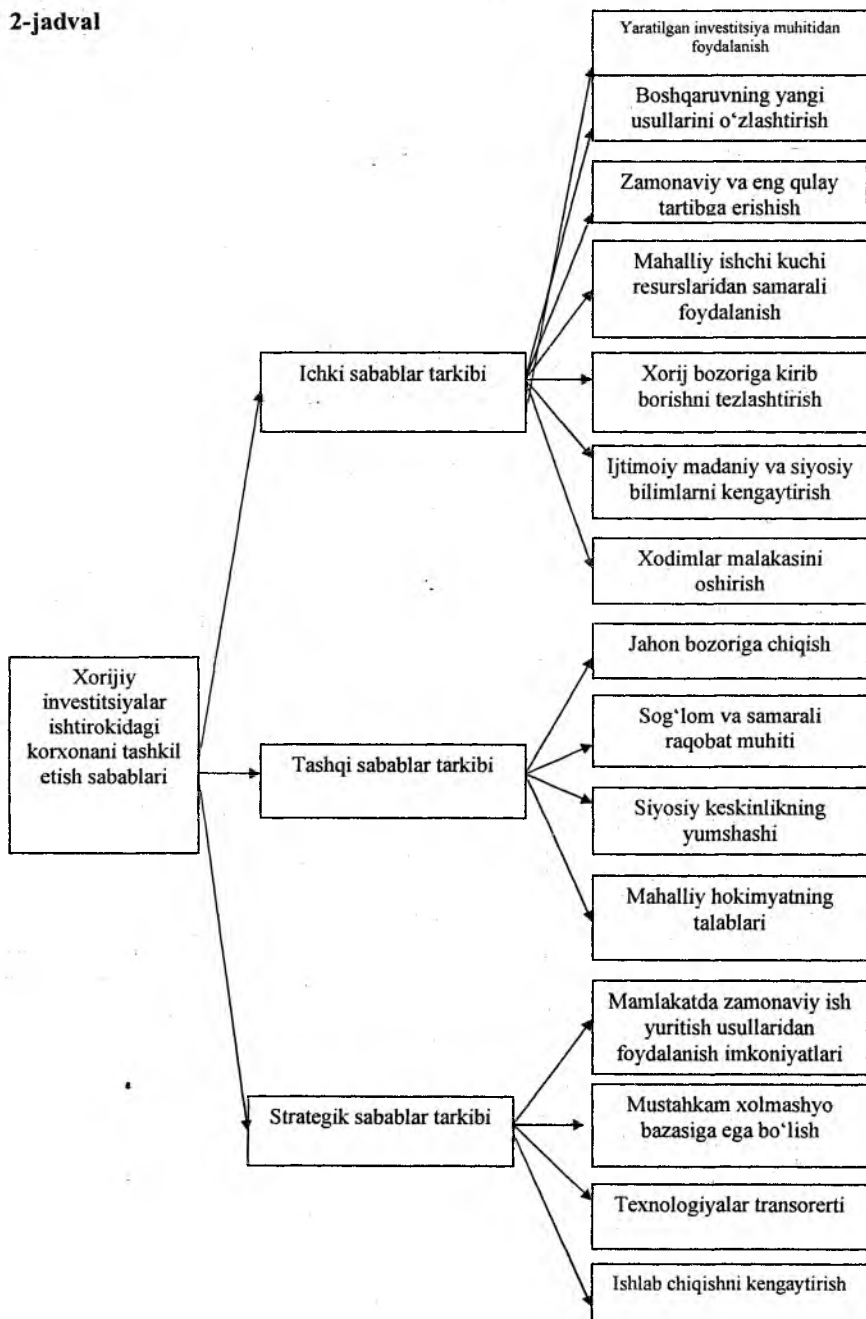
2-jadval

Xorijiy investitsiyalar ishtirokidagi korxonani tashkil etish sabablari

Ichki sabablar tarkibi

Yaratilgan investitsiya muhitidan foydalanish

Boshqaruvning yangi usullarini o‘zlashtirish

Zamonaviy va eng qulay tartibga erishish

Mahalliy ishchi kuchi resurslaridan samarali foydalanish

Xorij bozoriga kirib borishni tezlashtirish

Ijtimoiy madaniy va siyosiy bilimlarni kengaytirish

Xodimlar malakasini oshirish

Tashqi sabablar tarkibi

Jahon bozoriga chiqish

Sog‘lom va samarali raqobat muhiti

Siyosiy keskinlikning yumshashi

Mahalliy hokimyatning talablari

Strategik sabablar tarkibi

Mamlakatda zamonaviy ish yuritish usullaridan foydalanish imkoniyatlari

Mustahkam xolmashyo bazasiga ega bo‘lish

Texnologiyalar transorerti

Ishlab chiqishni kengaytirish